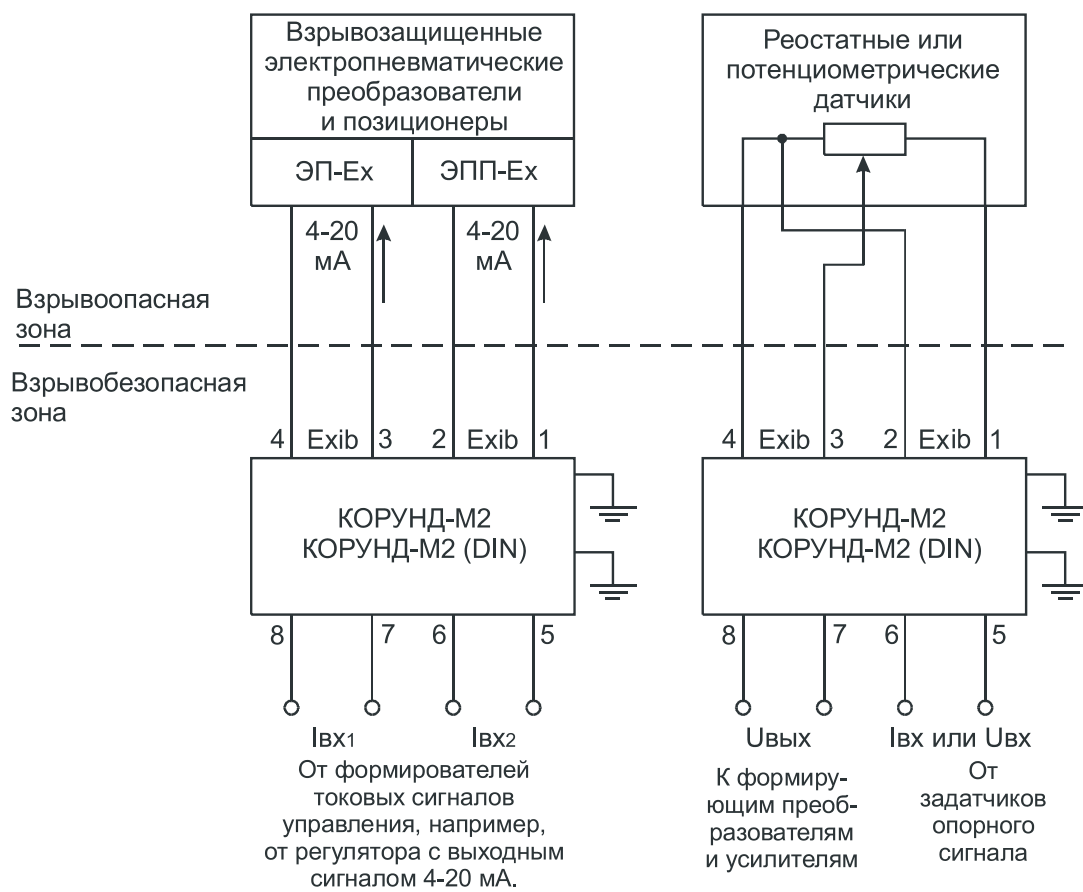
Взрывозащищенные электропневматические преобразователи и позиционеры

ЭП-Ex

ЭПП-Ex

4-20 мА

4-20 мА

Реостатные или потенциометрические датчики

Взрывоопасная зона

Взрывобезопасная зона

4 Exib 3 2 Exib 1

4 Exib 3 2 Exib 1

КОРУНД-М2
КОРУНД-М2 (DIN)

КОРУНД-М2
КОРУНД-М2 (DIN)

8 7 6 5

8 7 6 5

Iвх1

Iвх2

От формирователей токовых сигналов управления, например, от регулятора с выходным сигналом 4-20 мА.

Uвых

К формирующим преобразователям и усилителям

Iвх или Uвх

От задатчиков опорного сигнала